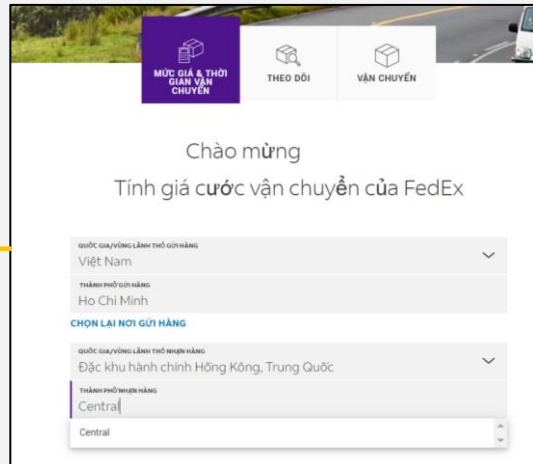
MỨC GIÁ & THỜI GIAN VẬN CHUYỂN

THEO DÕI

VẬN CHUYỂN

Chào mừng

Tính giá cước vận chuyển của FedEx

QUỐC GIA/VÙNG LÃNH THỔ GỬI HÀNG
Việt Nam

THÀNH PHỐ GỬI HÀNG
Ho Chi Minh

CHỌN LẠI NƠI GỬI HÀNG

QUỐC GIA/VÙNG LÃNH THỔ NHẬN HÀNG
Đặc khu hành chính Hồng Kông, Trung Quốc

THÀNH PHỐ NHẬN HÀNG
Central

Central